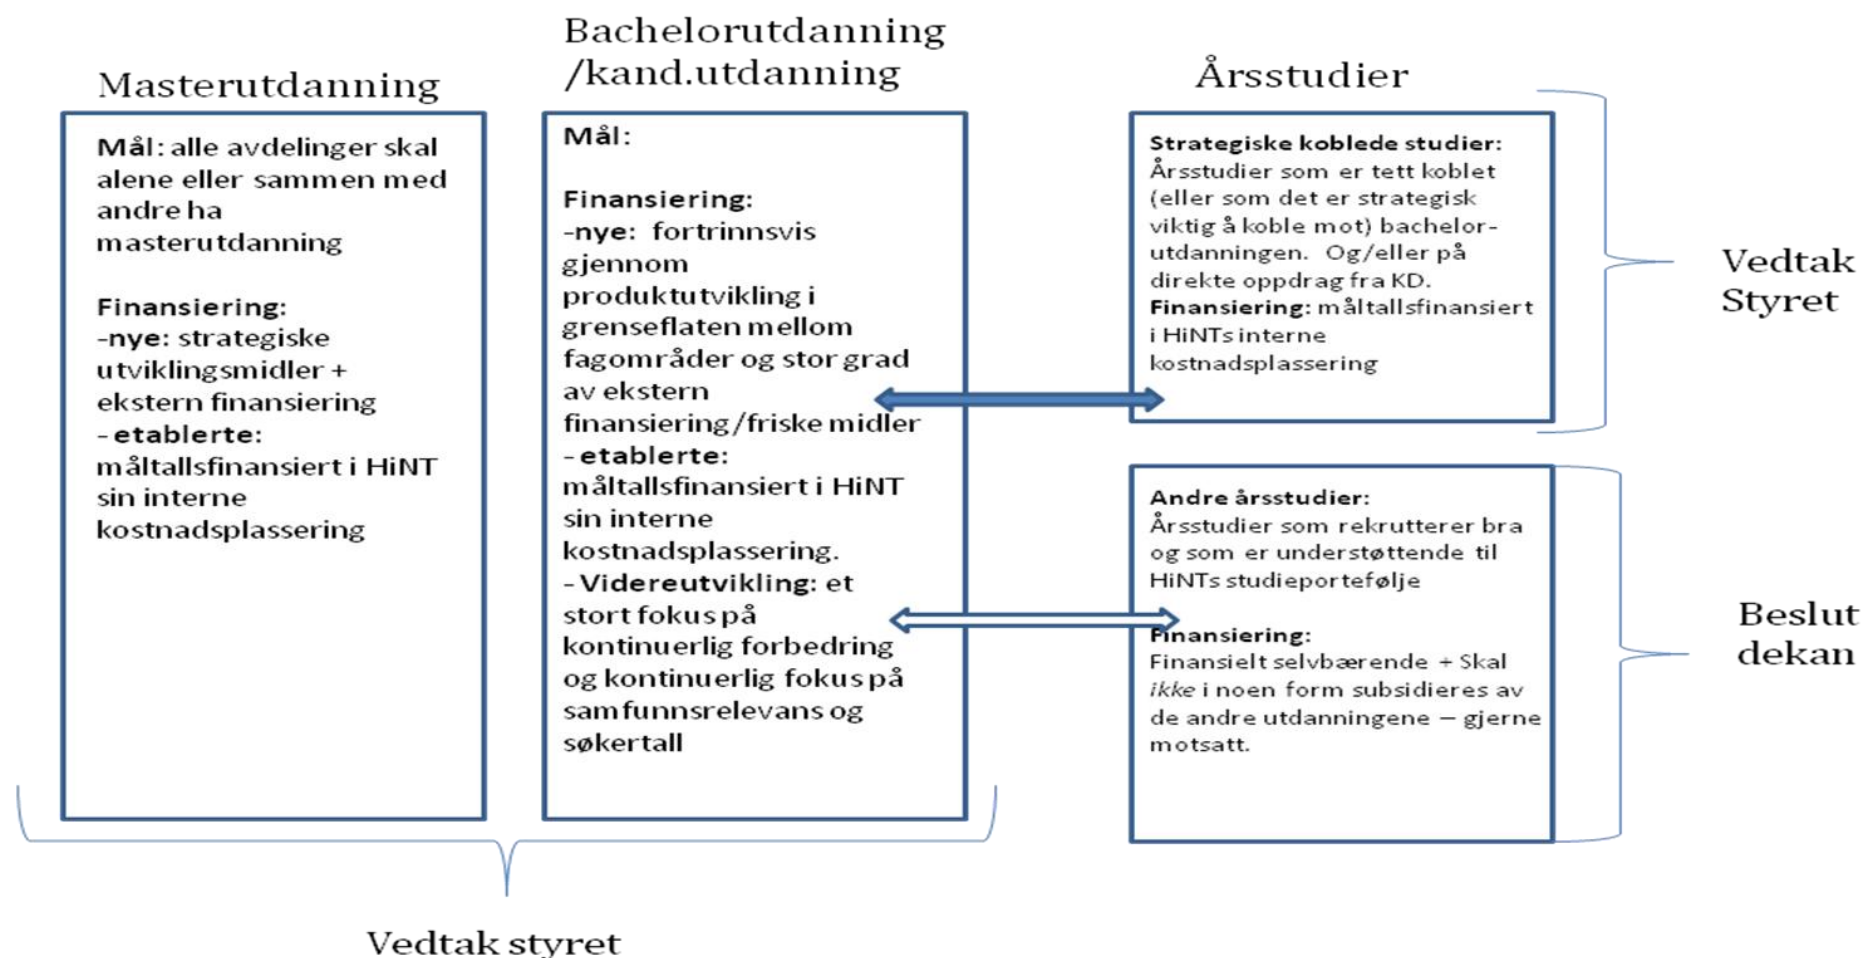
Masterutdanning

Mål: alle avdelinger skal alene eller sammen med andre ha masterutdanning

Finansiering:
-nye: strategiske utviklingsmidler + ekstern finansiering
- etablerte: måltallsfinansiert i HiNT sin interne kostnadsplassering

Bachelorutdanning /kand.utdanning

Mål:

Finansiering:
-nye: fortrinnsvis gjennom produktutvikling i grenseflaten mellom fagområder og stor grad av ekstern finansiering/friske midler
- etablerte: måltallsfinansiert i HiNT sin interne kostnadsplassering.
- Videreutvikling: et stort fokus på kontinuerlig forbedring og kontinuerlig fokus på samfunnsrelevans og søkertall

Årsstudier

Strategiske koblede studier: Årsstudier som er tett koblet (eller som det er strategisk viktig å koble mot) bachelor-utdanningen. Og/eller på direkte oppdrag fra KD.
Finansiering: måltallsfinansiert i HiNTs interne kostnadsplassering

Vedtak Styret

Andre årsstudier: Årsstudier som rekrutterer bra og som er understøttende til HiNTs studieportefølje

Finansiering:
Finansielt selvbærende + Skal ikke i noen form subsidieres av de andre utdanningene – gjerne motsatt.

Beslut dekan

Vedtak styret